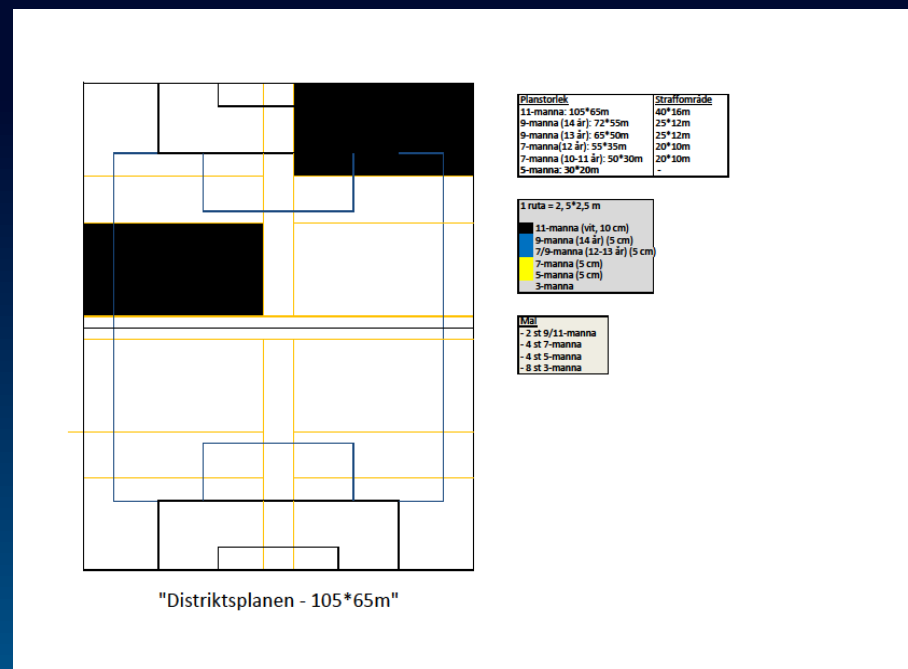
| Planstorlek | Straffområde |
|---|---|
| 11-manna: 105*65m | 40*16m |
| 9-manna (14 år): 72*55m | 25*12m |
| 9-manna (13 år): 65*50m | 25*12m |
| 7-manna(12 år): 55*35m | 20*10m |
| 7-manna (10-11 år): 50*30m | 20*10m |
| 5-manna: 30*20m | - |

1 ruta = 2, 5*2,5 m

11-manna (vit, 10 cm)
9-manna (14 år) (5 cm)
7/9-manna (12-13 år) (5 cm)
7-manna (5 cm)
5-manna (5 cm)
3-manna

Mål
- 2 st 9/11-manna
- 4 st 7-manna
- 4 st 5-manna
- 8 st 3-manna

"Distriktsplanen - 105*65m"